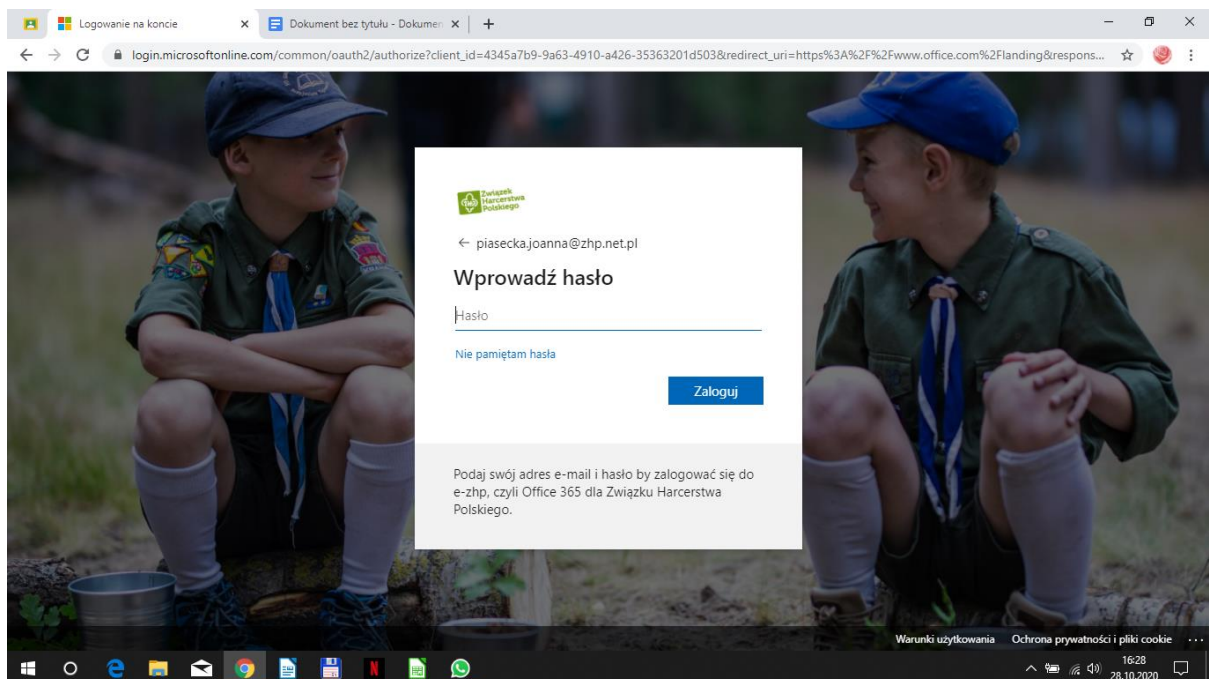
Logowanie na koncie ×
Dokument bez tytułu - Dokumen ×
+

login.microsoftonline.com/common/oauth2/authorize?client_id=4345a7b9-9a63-4910-a426-35363201d503&redirect_uri=https%3A%2F%2Fwww.office.com%2Flanding&respons...

Związek Harcerstwa Polskiego

← piasecka.joanna@zhp.net.pl

Wprowadź hasło

Hasło

Nie pamiętam hasła

Zaloguj

Podaj swój adres e-mail i hasło by zalogować się do e-zhp, czyli Office 365 dla Związku Harcerstwa Polskiego.

Warunki użytkowania Ochrona prywatności i pliki cookie ...

16:28
28.10.2020